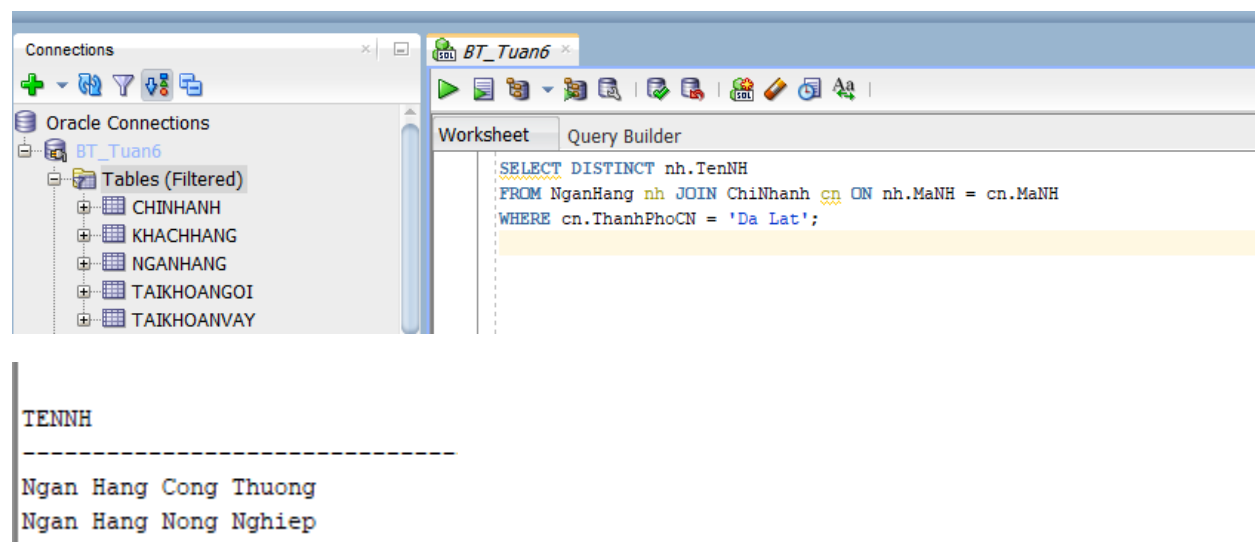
Connections

Oracle Connections
BT_Tuan6
Tables (Filtered)
CHINHANH
KHACHHANG
NGANHANG
TAIKHOANGOI
TAIKHOANVAY

BT_Tuan6

Worksheet
Query Builder

SELECT DISTINCT nh.TenNH
FROM NganHang nh JOIN ChiNhanh cn ON nh.MaNH = cn.MaNH
WHERE cn.ThanhPhoCN = 'Da Lat';

TENNH
------------------------------
Ngan Hang Cong Thuong
Ngan Hang Nong Nghiep